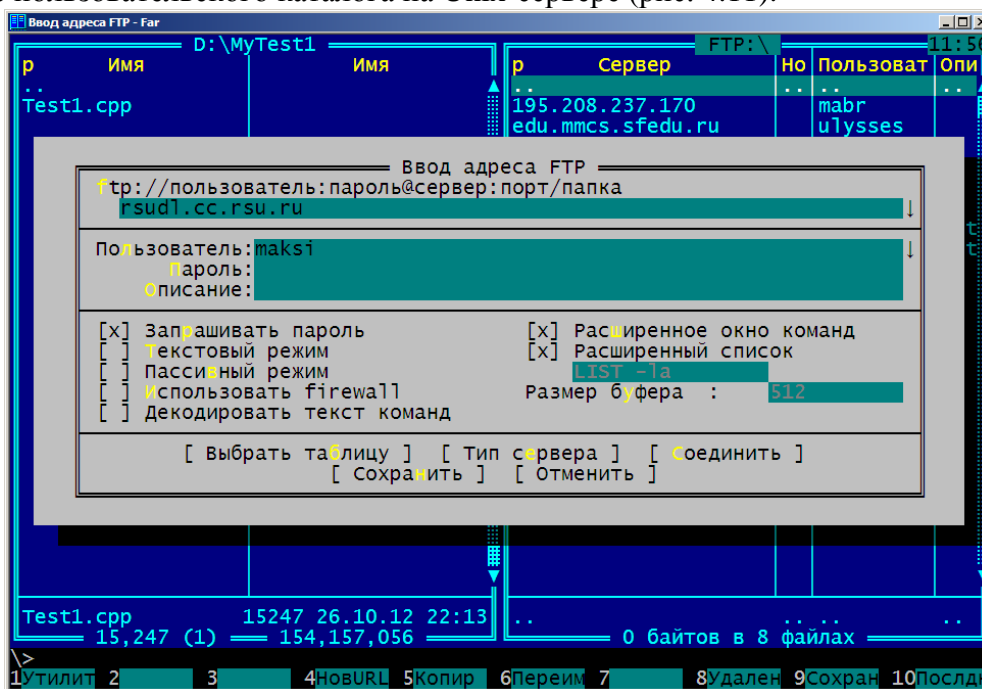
Ввод адреса FTP - Far

D:\MyTest1

FTP:\

11:5

| р | Имя | Имя |
|---|---|---|
| .. | | |
| Test1.cpp | | |

| р | Сервер | Но | Пользоват | Опи |
|---|---|---|---|---|
| .. | | .. | .. | .. |
| 195.208.237.170 | | | mabr | |
| edu.mmcs.sfedu.ru | | | ulysses | |

Ввод адреса FTP

ftp://пользователь:пароль@сервер:порт/папка

rsudl.cc.rsu.ru

Пользователь: maksi

Пароль:

Описание:

[x] Запрашивать пароль

[ ] Текстовый режим

[ ] Пассивный режим

[ ] Использовать firewall

[ ] Декодировать текст команд

[x] Расширенное окно команд

[x] Расширенный список

LIST -la

Размер буфера : 512

[ Выбрать таблицу ] [ Тип сервера ] [ Соединить ]

[ Сохранить ] [ Отменить ]

Test1.cpp 15247 26.10.12 22:13

15,247 (1) 154,157,056

..

0 байтов в 8 файлах

\>

1Утилит 2 3 4НовURL 5Копир 6Переим 7 8Удален 9Сохран 10Послед